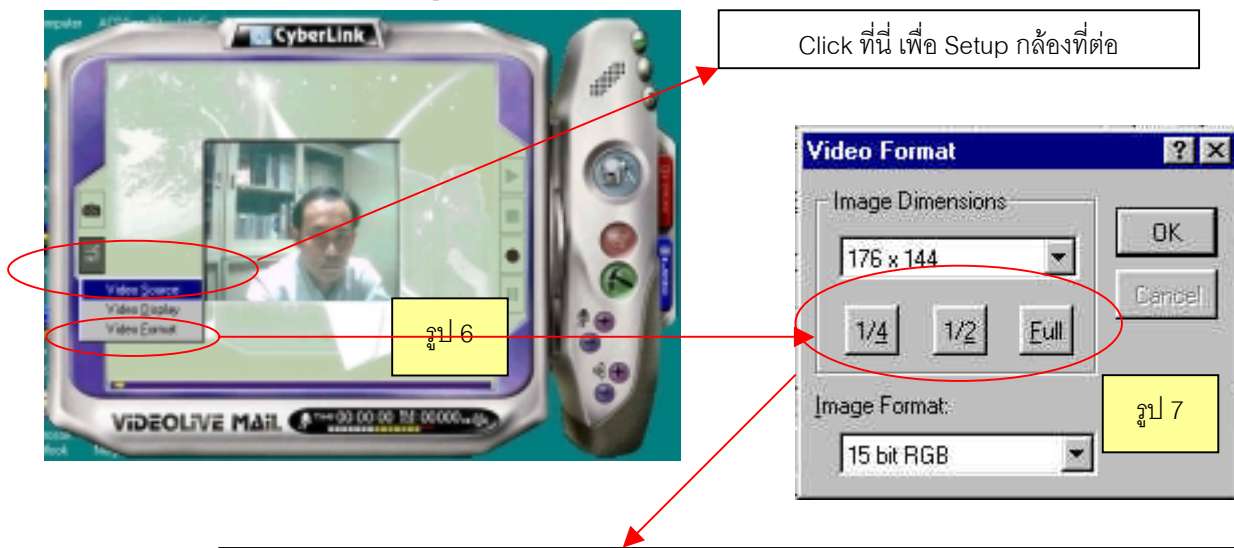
CyberLink

Click ที่นี่ เพื่อ Setup กล้องที่ต่อ

Video Source
Video Display
Video Format

รูป 6

VIDEOLIVE MAIL

Video Format

Image Dimensions

176 x 144

OK

Cancel

1/4

1/2

Full

Image Format:

15 bit RGB

รูป 7